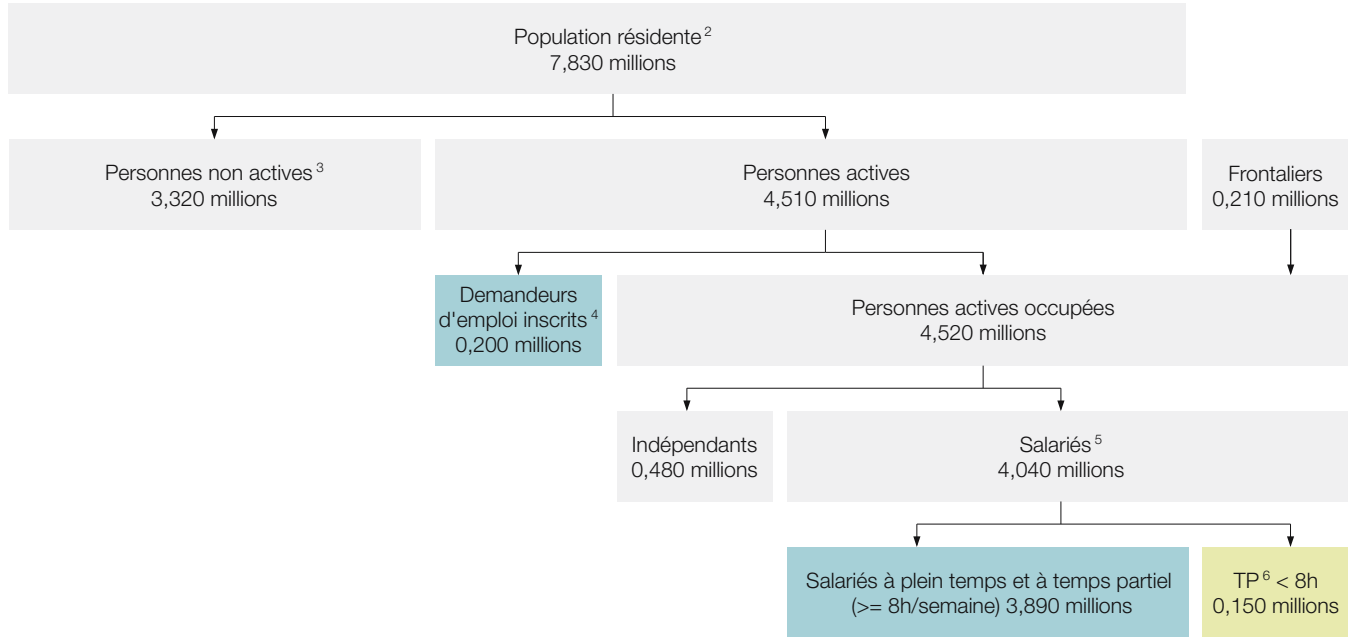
Population résidente $^{2}$
7,830 millions

Personnes non actives $^{3}$
3,320 millions

Personnes actives
4,510 millions

Frontaliers
0,210 millions

Demandeurs d'emploi inscrits $^{4}$
0,200 millions

Personnes actives occupées
4,520 millions

Indépendants
0,480 millions

Salariés $^{5}$
4,040 millions

Salariés à plein temps et à temps partiel (>= 8h/semaine) 3,890 millions

TP $^{6}$ < 8h
0,150 millions